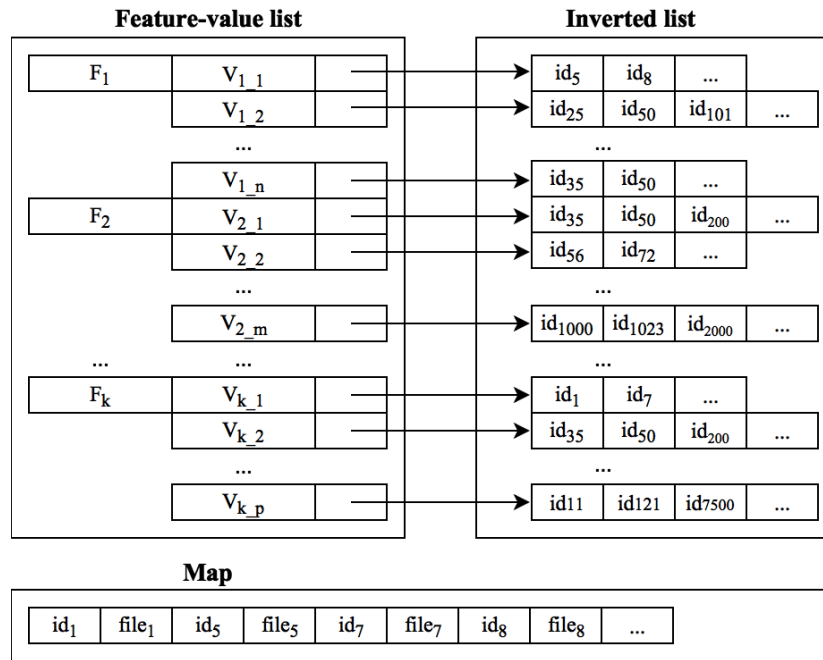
Feature-value list

| $F_1$ | $V_{1\_1}$ |
|---|---|
| | $V_{1\_2}$ |
| | ... |
| | $V_{1\_n}$ |
| $F_2$ | $V_{2\_1}$ |
| | $V_{2\_2}$ |
| | ... |
| | $V_{2\_m}$ |
| ... | ... |
| $F_k$ | $V_{k\_1}$ |
| | $V_{k\_2}$ |
| | ... |
| | $V_{k\_p}$ |

Inverted list

| | | | |
|---|---|---|---|
| $id_5$ | $id_8$ | ... | |
| $id_{25}$ | $id_{50}$ | $id_{101}$ | ... |
| ... | | | |
| $id_{35}$ | $id_{50}$ | ... | |
| $id_{35}$ | $id_{50}$ | $id_{200}$ | ... |
| $id_{56}$ | $id_{72}$ | ... | |
| ... | | | |
| $id_{1000}$ | $id_{1023}$ | $id_{2000}$ | ... |
| ... | | | |
| $id_1$ | $id_7$ | ... | |
| $id_{35}$ | $id_{50}$ | $id_{200}$ | ... |
| ... | | | |
| id11 | id121 | id7500 | ... |

Map

| $id_1$ | $file_1$ | $id_5$ | $file_5$ | $id_7$ | $file_7$ | $id_8$ | $file_8$ | ... |
|---|---|---|---|---|---|---|---|---|